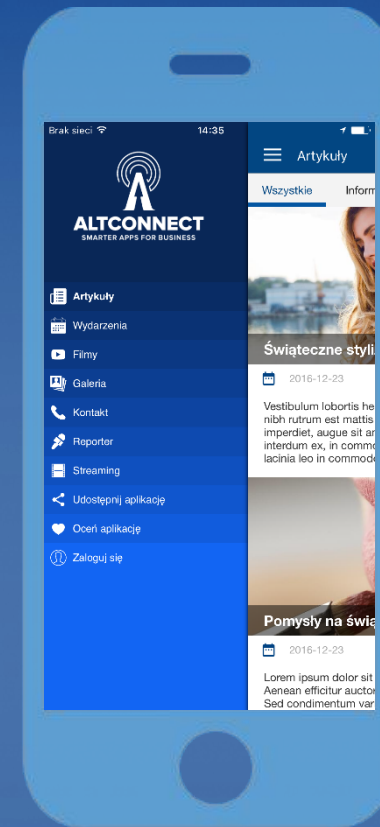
Brak sieci 14:35

ALTCONNECT
SMARTER APPS FOR BUSINESS

Artykuły
Wydarzenia
Filmy
Galeria
Kontakt
Reporter
Streaming
Udostępnij aplikację
Oceń aplikację
Zaloguj się

Artykuły

Wszystkie Inform

Świąteczne styli

2016-12-23

Vestibulum lobortis he nibh rutrum est mattis imperdiet, augue sit ar interdum ex, in commo lacinia leo in commodo

Pomysły na świą

2016-12-23

Lorem ipsum dolor sit Aenean efficitur auctor Sed condimentum var